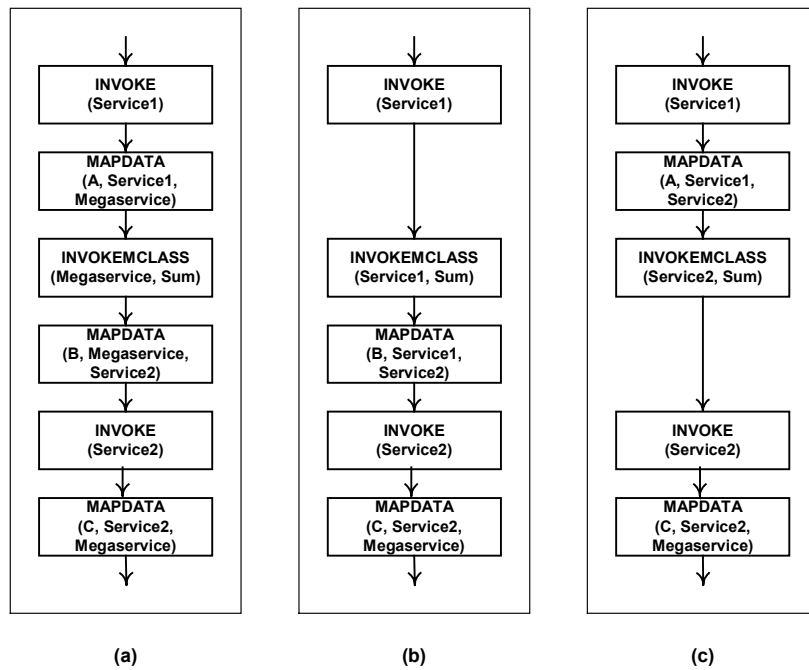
INVOKE
(Service1)

MAPDATA
(A, Service1,
Megaservice)

INVOKEMCLASS
(Megaservice, Sum)

MAPDATA
(B, Megaservice,
Service2)

INVOKE
(Service2)

MAPDATA
(C, Service2,
Megaservice)

(a)

INVOKE
(Service1)

INVOKEMCLASS
(Service1, Sum)

MAPDATA
(B, Service1,
Service2)

INVOKE
(Service2)

MAPDATA
(C, Service2,
Megaservice)

(b)

INVOKE
(Service1)

MAPDATA
(A, Service1,
Service2)

INVOKEMCLASS
(Service2, Sum)

INVOKE
(Service2)

MAPDATA
(C, Service2,
Megaservice)

(c)